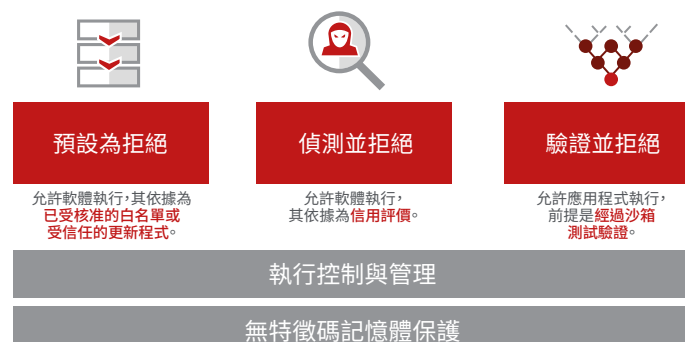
預設為拒絕

允許軟體執行，其依據為已受核准的白名單或受信任的更新程式。

偵測並拒絕

允許軟體執行，其依據為信用評價。

驗證並拒絕

允許應用程式執行，前提是經過沙箱測試驗證。

執行控制與管理

無特徵碼記憶體保護